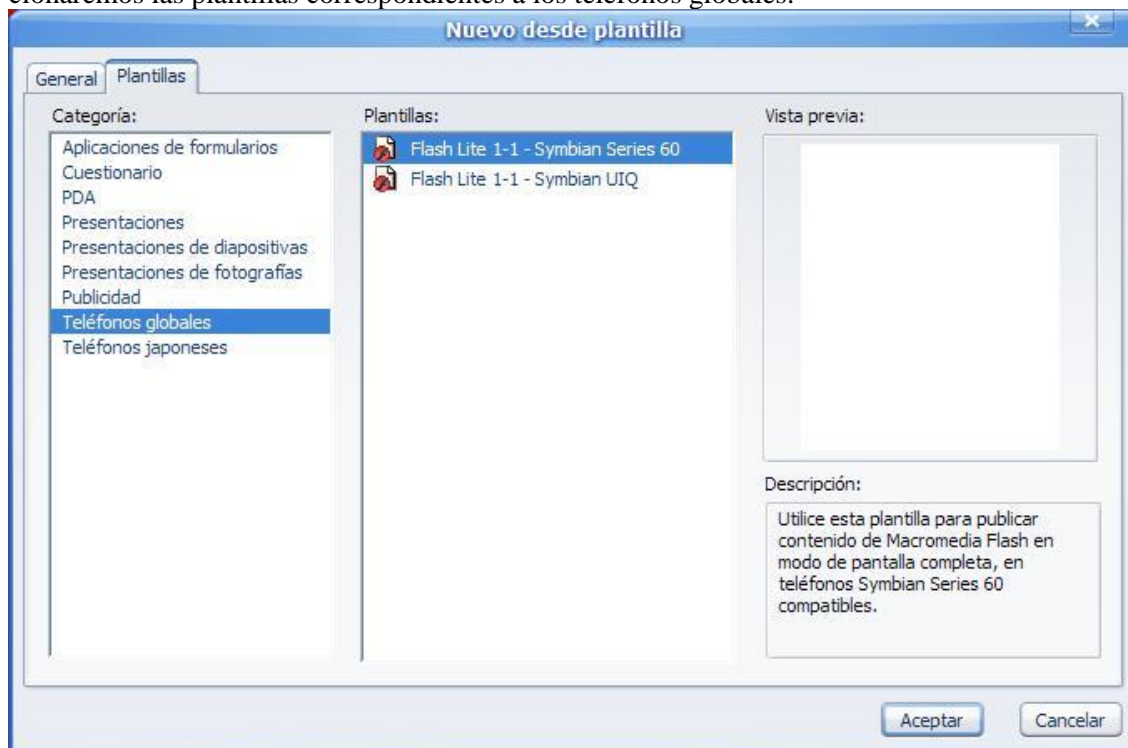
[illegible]cionaremos las plantillas correspondientes a los teléfonos globales.

Nuevo desde plantilla

General Plantillas

Categoría:
Aplicaciones de formularios
Cuestionario
PDA
Presentaciones
Presentaciones de diapositivas
Presentaciones de fotografías
Publicidad
Teléfonos globales
Teléfonos japoneses

Plantillas:
Flash Lite 1-1 - Symbian Series 60
Flash Lite 1-1 - Symbian UIQ

Vista previa:

Descripción:
Utilice esta plantilla para publicar contenido de Macromedia Flash en modo de pantalla completa, en teléfonos Symbian Series 60 compatibles.

Aceptar Cancelar